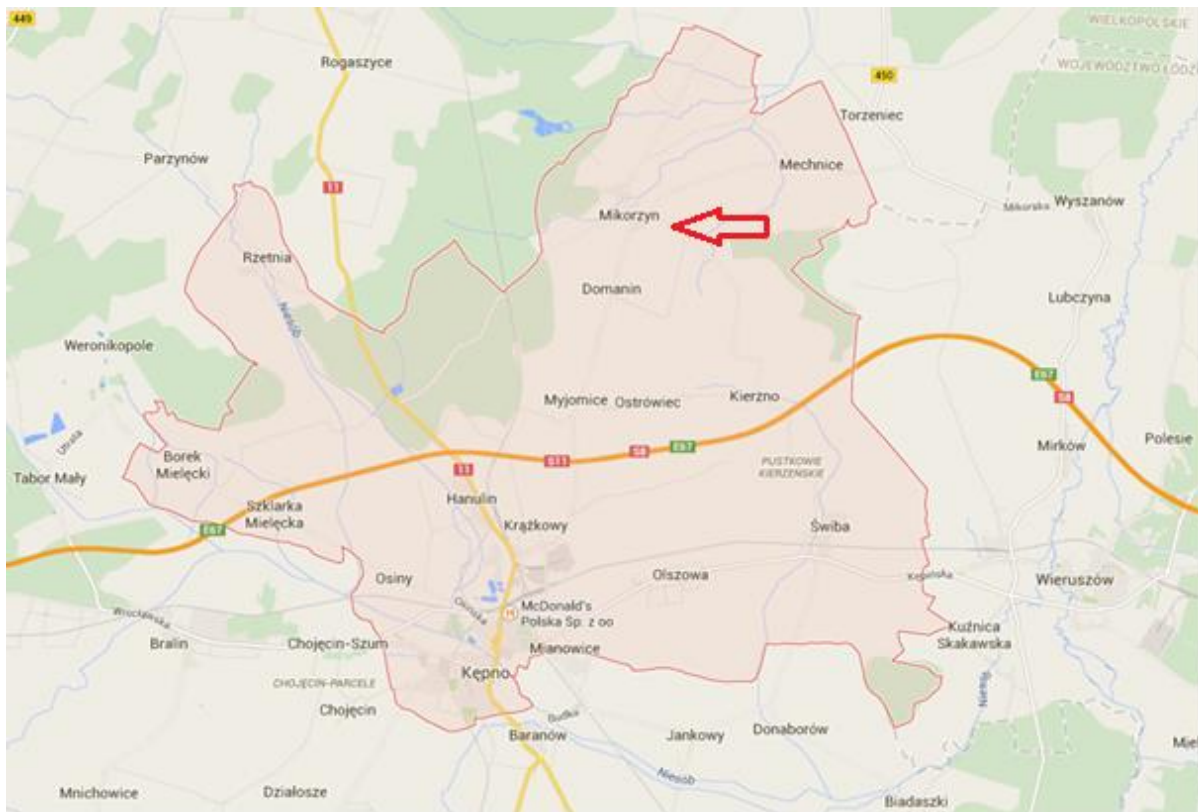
449
WIELKOPOLSKIE
WOJEWÓDZTWO ŁÓDZ
450
Rogaszyce
Torzeniec
Parzynów
Mechnice
11
Mikorzyn
Mikorska
Wyszanów
Rzetnia
Niesób
Domanin
Lubczyna
Weronikopole
E67
S8
Myjomice
Ostrówiec
Kierzno
Mirków
Polesie
Utrata
Borek Mielęcki
11
S11
S8
E67
PUSTKOWIE KIERZEŃSKIE
Tabor Mały
Hanulin
Szklarka Mielęcka
E67
Krążkowy
Świba
Osiny
Olszowa
Kępińska
Wieruszów
Wrocławska
Gdańska
McDonald's Polska Sp. z oo
Kuźnica Skakawska
Bralin
Chojęcin-Szum
Mianowice
CHOJĘCIN-PARCELE
Kępno
Niesób
Chojęcin
Budka
Baranów
Jankowy
Donaborów
Niesób
Mie
Mnichowice
Działosze
Biadaszki